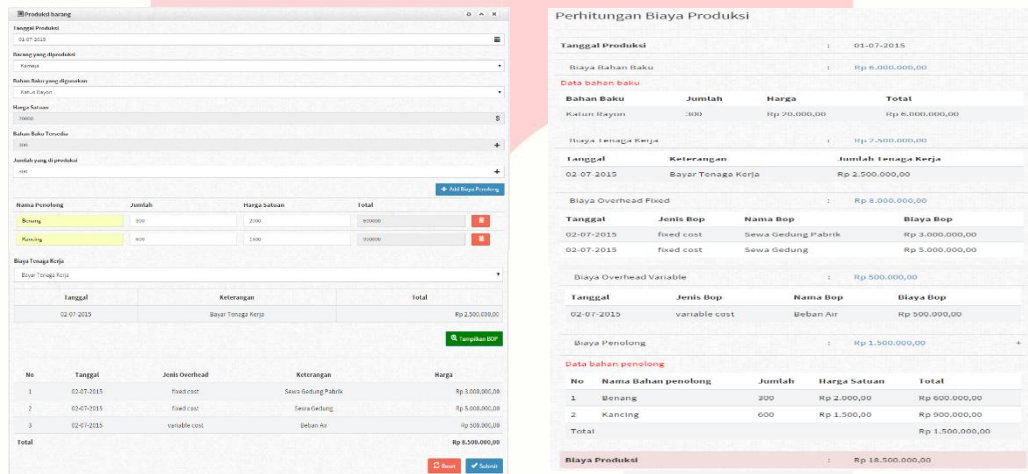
Produksi barang

Tanggal Produksi
01-07-2015

Barang yang diproduksi
Kemeja

Bahan Baku yang digunakan
Katun Rayon

Harga Satuan
20000 $

Bahan Baku Tersedia
300 +

Jumlah yang di produksi
300 +

+ Add Biaya Penolong

| Nama Penolong | Jumlah | Harga Satuan | Total |
|---|---|---|---|
| Benang | 300 | 2000 | 600000 |
| Kancing | 600 | 1500 | 900000 |

Biaya Tenaga Kerja
Bayar Tenaga Kerja

| Tanggal | Keterangan | Total |
|---|---|---|
| 02-07-2015 | Bayar Tenaga Kerja | Rp 2.500.000,00 |

Tampilkan BOP

| No | Tanggal | Jenis Overhead | Keterangan | Harga |
|---|---|---|---|---|
| 1 | 02-07-2015 | fixed cost | Sewa Gedung Pabrik | Rp 3.000.000,00 |
| 2 | 02-07-2015 | fixed cost | Sewa Gedung | Rp 5.000.000,00 |
| 3 | 02-07-2015 | variable cost | Beban Air | Rp 500.000,00 |
| Total | | | | Rp 8.500.000,00 |

Reset Submit

Perhitungan Biaya Produksi

Tanggal Produksi : 01-07-2015

Biaya Bahan Baku : Rp 6.000.000,00

Data bahan baku

| Bahan Baku | Jumlah | Harga | Total |
|---|---|---|---|
| Katun Rayon | 300 | Rp 20.000,00 | Rp 6.000.000,00 |

Biaya Tenaga Kerja : Rp 2.500.000,00

| Tanggal | Keterangan | Jumlah Tenaga Kerja |
|---|---|---|
| 02-07-2015 | Bayar Tenaga Kerja | Rp 2.500.000,00 |

Biaya Overhead Fixed : Rp 8.000.000,00

| Tanggal | Jenis Bop | Nama Bop | Biaya Bop |
|---|---|---|---|
| 02-07-2015 | fixed cost | Sewa Gedung Pabrik | Rp 3.000.000,00 |
| 02-07-2015 | fixed cost | Sewa Gedung | Rp 5.000.000,00 |

Biaya Overhead Variable : Rp 500.000,00

| Tanggal | Jenis Bop | Nama Bop | Biaya Bop |
|---|---|---|---|
| 02-07-2015 | variable cost | Beban Air | Rp 500.000,00 |

Biaya Penolong : Rp 1.500.000,00

Data bahan penolong

| No | Nama Bahan penolong | Jumlah | Harga Satuan | Total |
|---|---|---|---|---|
| 1 | Benang | 300 | Rp 2.000,00 | Rp 600.000,00 |
| 2 | Kancing | 600 | Rp 1.500,00 | Rp 900.000,00 |
| Total | | | | Rp 1.500.000,00 |

Biaya Produksi : Rp 18.500.000,00